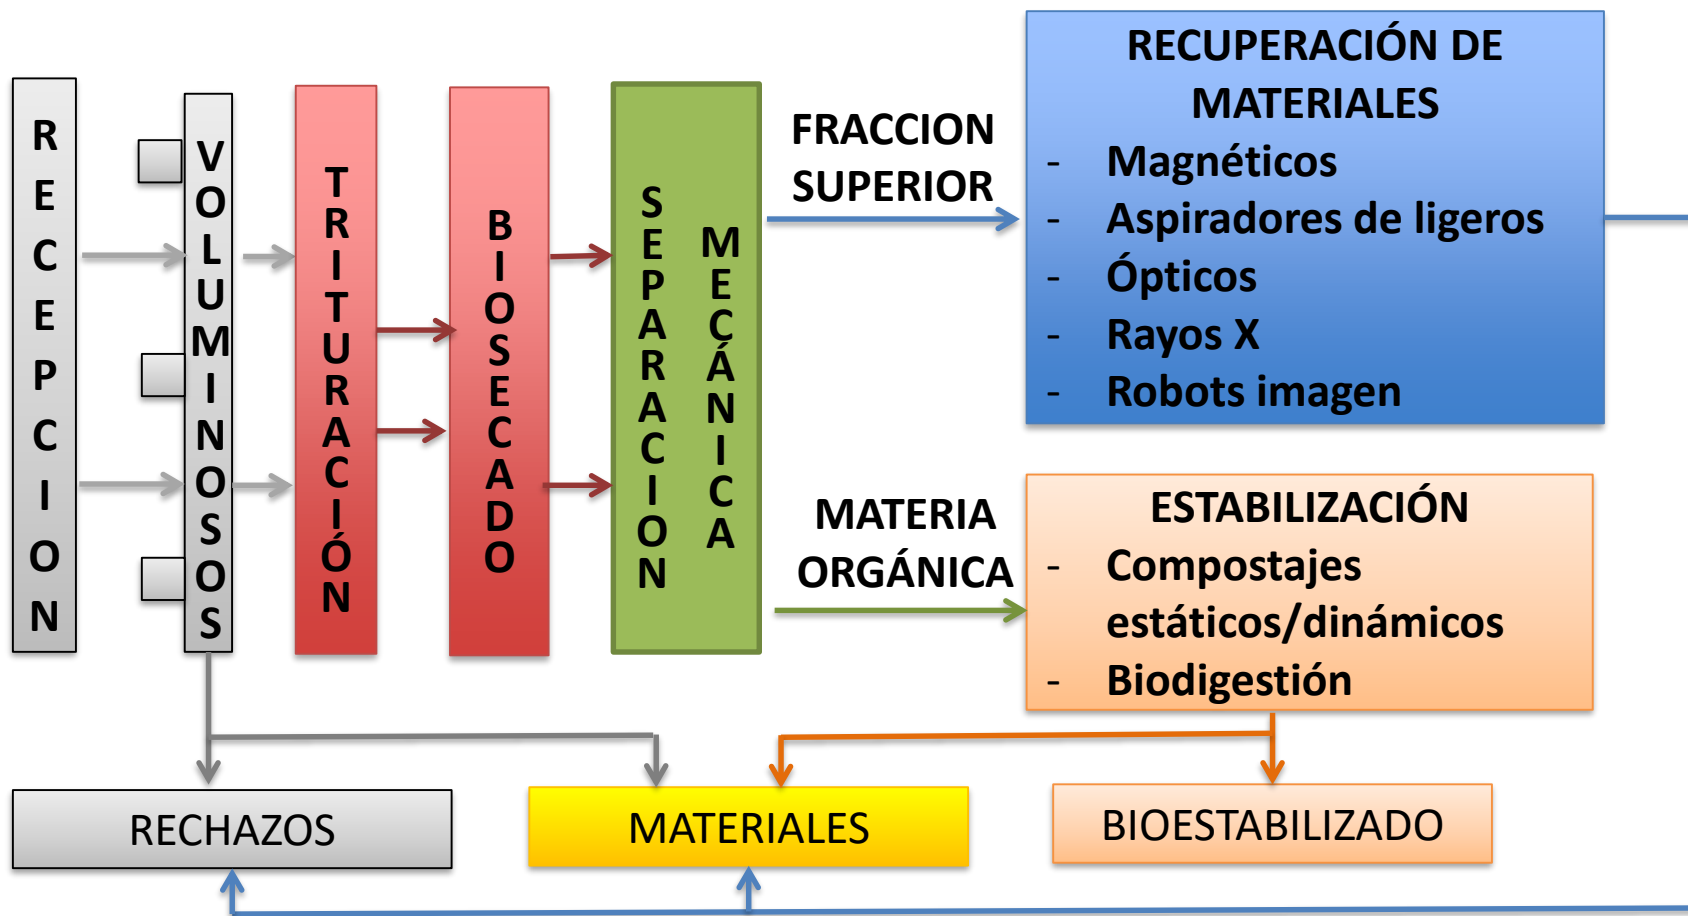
RECEPCION

VOLUMINOSOS

TRITURACIÓN

BIOSECADO

SEPARACION MECÁNICA

FRACCION SUPERIOR

RECUPERACIÓN DE MATERIALES
- Magnéticos
- Aspiradores de ligeros
- Ópticos
- Rayos X
- Robots imagen

MATERIA ORGÁNICA

ESTABILIZACIÓN
- Compostajes estáticos/dinámicos
- Biodigestión

RECHAZOS

MATERIALES

BIOESTABILIZADO